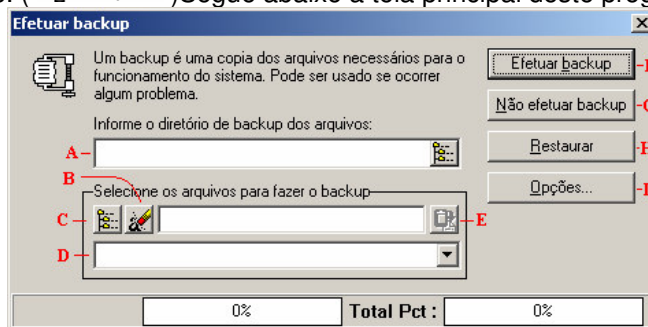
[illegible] )Segue abaixo a tela principal deste prog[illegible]

Efetuar backup

Um backup é uma copia dos arquivos necessários para o funcionamento do sistema. Pode ser usado se ocorrer algum problema.

Informe o diretório de backup dos arquivos:

A

B

Selecione os arquivos para fazer o backup

C

E

D

Efetuar backup

Não efetuar backup

Restaurar

Opções...

0%

Total Pct :

0%